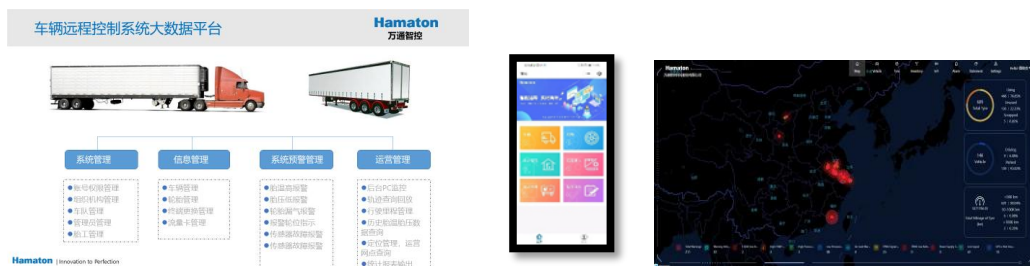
车辆远程控制系统大数据平台

Hamaton
万通智控

系统管理
信息管理
系统预警管理
运营管理

账号权限管理
组织机构管理
车队管理
管理员管理
轮工管理

车辆管理
轮胎管理
传感器管理
流量卡管理

胎温高报警
胎压低报警
轮胎漏气报警
报警轮位指示
传感器故障报警
传感器异常报警

后台PC监控
轨迹查询回放
行驶里程管理
历史胎温压数据查询
定位管理、运营网点查询
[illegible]

Hamaton | Innovation to Perfection

Hamaton